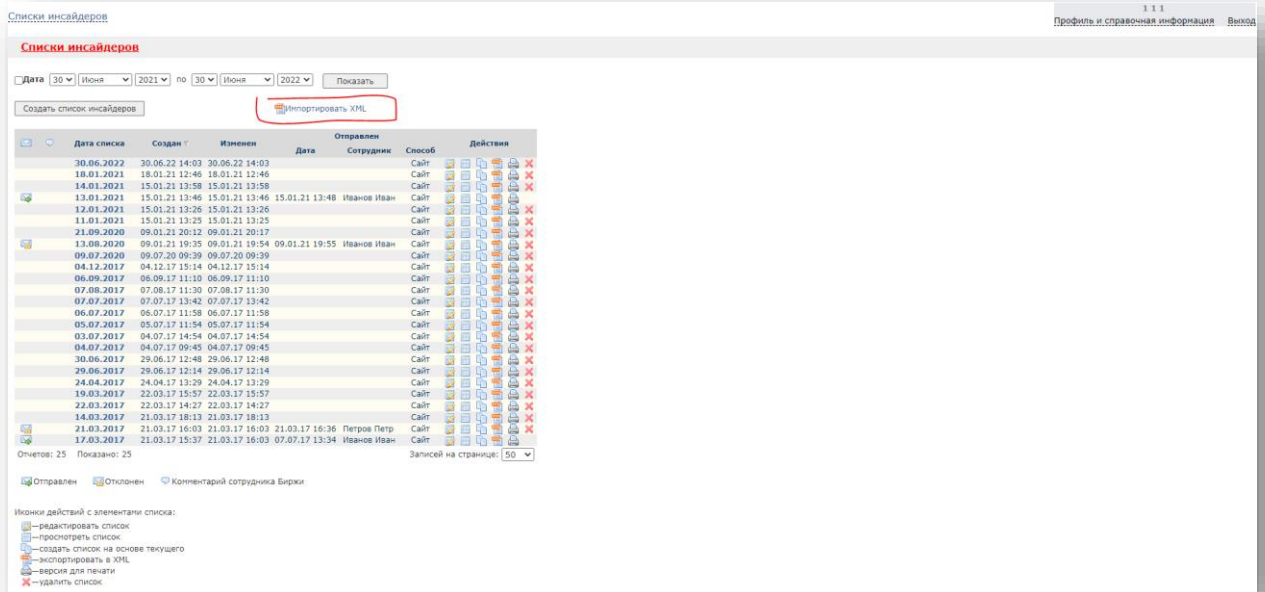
Списки инсайдеров

1 1 1
Профиль и справочная информация Выход

Списки инсайдеров

Дата 30 Июня 2021 по 30 Июня 2022 Показать

Создать список инсайдеров

Импортировать XML

| | | Дата списка | Создан | Изменен | Отправлен Дата | Отправлен Сотрудник | Способ | Действия |
|---|---|---|---|---|---|---|---|---|
| | | 30.06.2022 | 30.06.22 14:03 | 30.06.22 14:03 | | | Сайт | |
| | | 18.01.2021 | 18.01.21 12:46 | 18.01.21 12:46 | | | Сайт | |
| | | 14.01.2021 | 15.01.21 13:58 | 15.01.21 13:58 | | | Сайт | |
| | | 13.01.2021 | 15.01.21 13:46 | 15.01.21 13:46 | 15.01.21 13:48 | Иванов Иван | Сайт | |
| | | 12.01.2021 | 15.01.21 13:26 | 15.01.21 13:26 | | | Сайт | |
| | | 11.01.2021 | 15.01.21 13:25 | 15.01.21 13:25 | | | Сайт | |
| | | 21.09.2020 | 09.01.21 20:12 | 09.01.21 20:17 | | | Сайт | |
| | | 13.08.2020 | 09.01.21 19:35 | 09.01.21 19:54 | 09.01.21 19:55 | Иванов Иван | Сайт | |
| | | 09.07.2020 | 09.07.20 09:39 | 09.07.20 09:39 | | | Сайт | |
| | | 04.12.2017 | 04.12.17 15:14 | 04.12.17 15:14 | | | Сайт | |
| | | 06.09.2017 | 06.09.17 11:10 | 06.09.17 11:10 | | | Сайт | |
| | | 07.08.2017 | 07.08.17 11:30 | 07.08.17 11:30 | | | Сайт | |
| | | 07.07.2017 | 07.07.17 13:42 | 07.07.17 13:42 | | | Сайт | |
| | | 06.07.2017 | 06.07.17 11:58 | 06.07.17 11:58 | | | Сайт | |
| | | 05.07.2017 | 05.07.17 11:54 | 05.07.17 11:54 | | | Сайт | |
| | | 03.07.2017 | 04.07.17 14:54 | 04.07.17 14:54 | | | Сайт | |
| | | 04.07.2017 | 04.07.17 09:45 | 04.07.17 09:45 | | | Сайт | |
| | | 30.06.2017 | 29.06.17 12:48 | 29.06.17 12:48 | | | Сайт | |
| | | 29.06.2017 | 29.06.17 12:14 | 29.06.17 12:14 | | | Сайт | |
| | | 24.04.2017 | 24.04.17 13:29 | 24.04.17 13:29 | | | Сайт | |
| | | 19.03.2017 | 22.03.17 15:57 | 22.03.17 15:57 | | | Сайт | |
| | | 22.03.2017 | 22.03.17 14:27 | 22.03.17 14:27 | | | Сайт | |
| | | 14.03.2017 | 21.03.17 18:13 | 21.03.17 18:13 | | | Сайт | |
| | | 21.03.2017 | 21.03.17 16:03 | 21.03.17 16:03 | 21.03.17 16:36 | Петров Петр | Сайт | |
| | | 17.03.2017 | 21.03.17 15:37 | 21.03.17 16:03 | 07.07.17 13:34 | Иванов Иван | Сайт | |

Отчетов: 25 Показано: 25

Записей на странице: 50

Отправлен Отклонен Комментарий сотрудника Биржи

Иконки действий с элементами списка:
—редактировать список
—просмотреть список
—создать список на основе текущего
—экспортировать в XML
—версия для печати
—удалить список